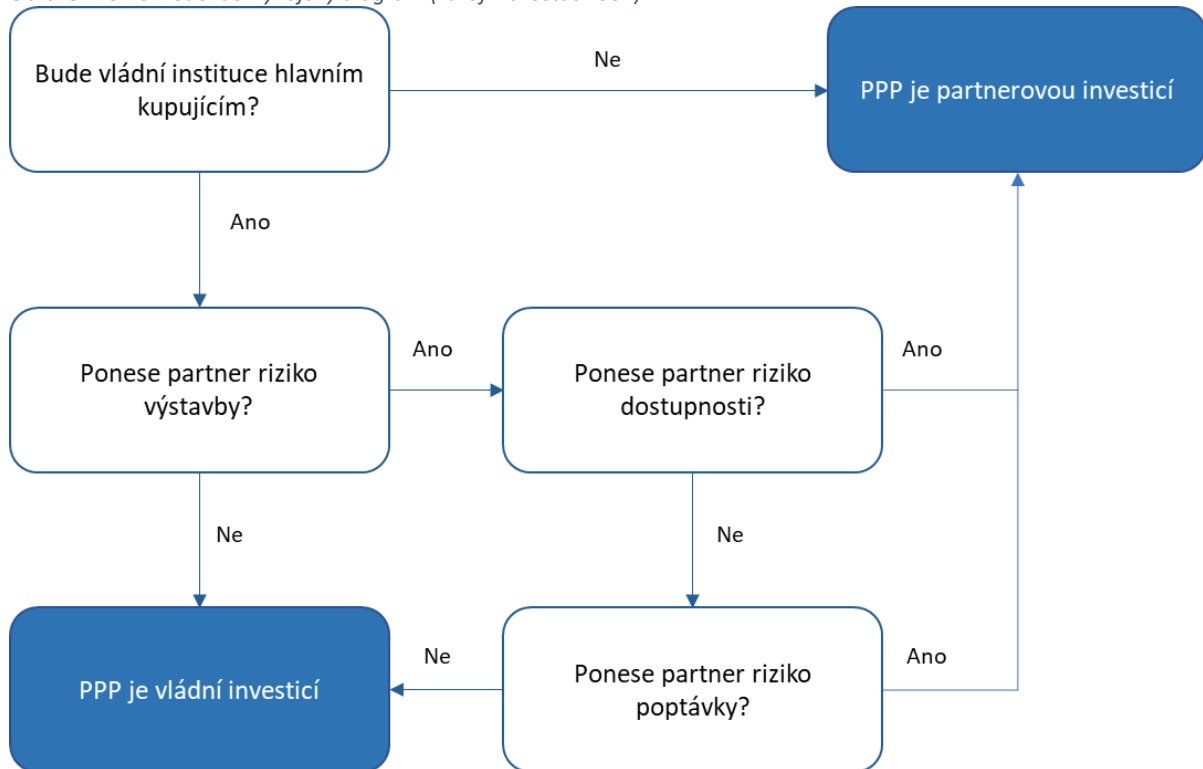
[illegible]

Bude vládní instituce hlavním kupujícím?

Ne

PPP je partnerovou investicí

Ano

Ponese partner riziko výstavby?

Ano

Ponese partner riziko dostupnosti?

Ano

Ne

Ne

PPP je vládní investicí

Ne

Ponese partner riziko poptávky?

Ano